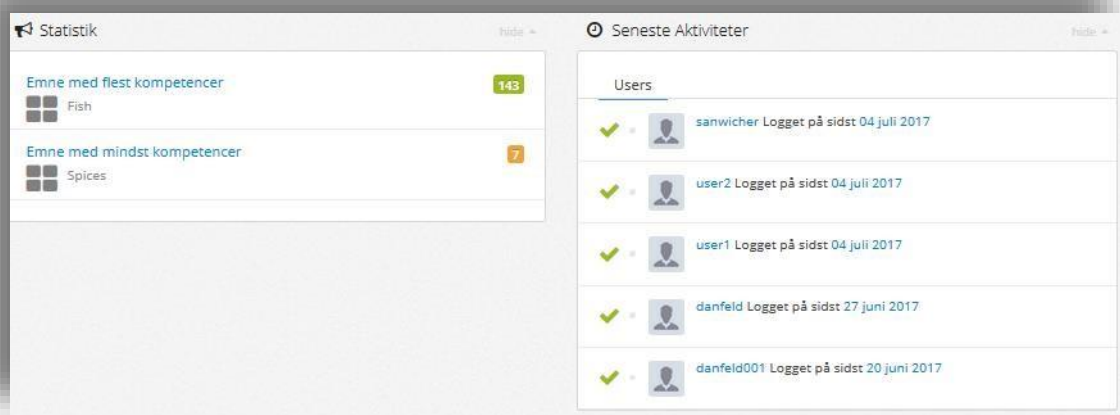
Statistik

hide

Emne med flest kompetencer

143

Fish

Emne med mindst kompetencer

7

Spices

Seneste Aktiviteter

hide

Users

sanwicher Logget på sidst 04 juli 2017

user2 Logget på sidst 04 juli 2017

user1 Logget på sidst 04 juli 2017

danfeld Logget på sidst 27 juni 2017

danfeld001 Logget på sidst 20 juni 2017